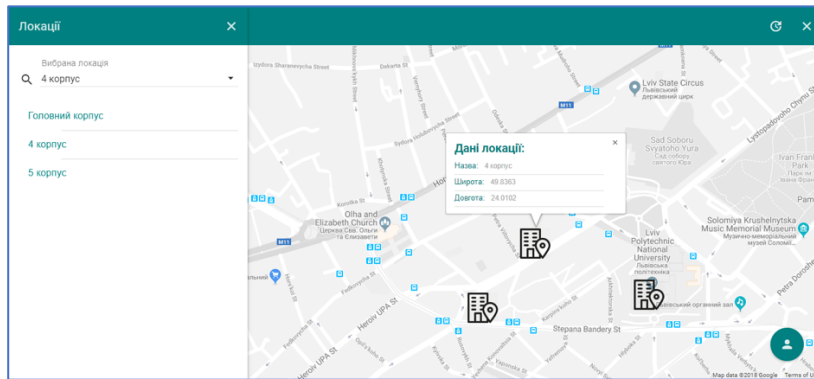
Локації
×
Вибрана локація
4 корпус
Головний корпус
4 корпус
5 корпус

×
Дані локації:
Назва: 4 корпус
Широта: 49.8363
Довгота: 24.0102

Vulytsia Sharanevycha Street
Deburka St
Lviv State Circus
Львівський державний цирк
M11
Sad Soboru Sviatoho Yura
Сад Собору Святого Юра
Ivan Frank Park
Парк ім. Івана Франка
Olha and Elizabeth Church
Церква Св. Ольги та Єлизавети
M11
Lviv Polytechnic National University
Львівська політехніка
Solomiya Krushelnytska Music Memorial Museum
Музично-меморіальний музей Соломії
Heroiv UPA St
Stepana Bandery St
Petra Doroshenka
Львівський органний зал
Map data ©2018 Google Terms of Use